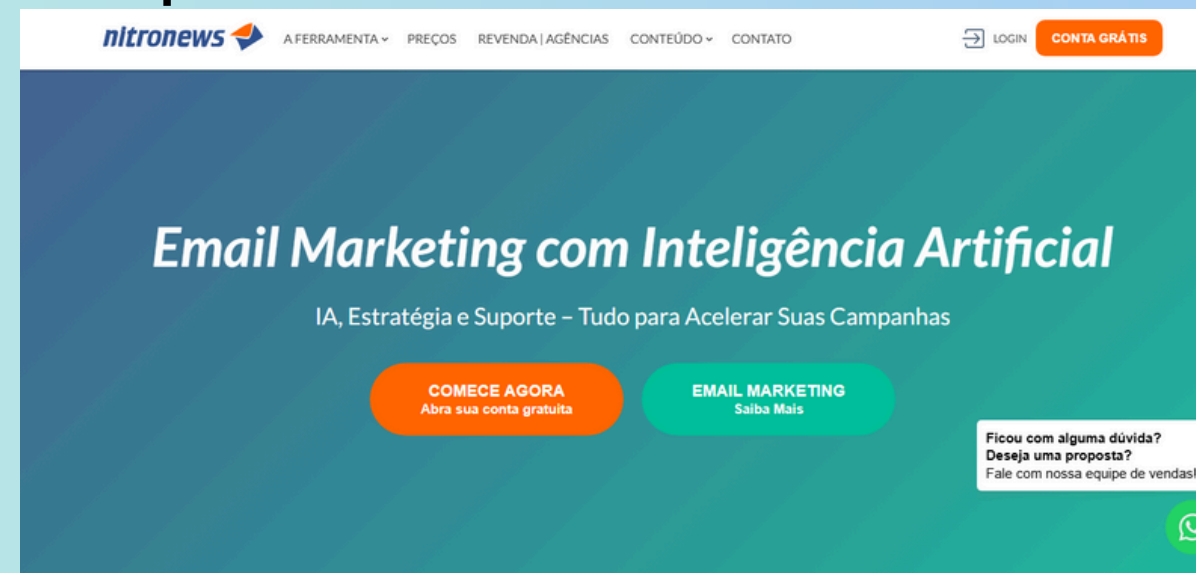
nitronews

A FERRAMENTA PREÇOS REVENDA | AGÊNCIAS CONTEÚDO CONTATO

LOGIN CONTA GRÁTIS

Email Marketing com Inteligência Artificial

IA, Estratégia e Suporte – Tudo para Acelerar Suas Campanhas

COMECE AGORA
Abra sua conta gratuita

EMAIL MARKETING
Saiba Mais

Ficou com alguma dúvida?
Deseja uma proposta?
Fale com nossa equipe de vendas!